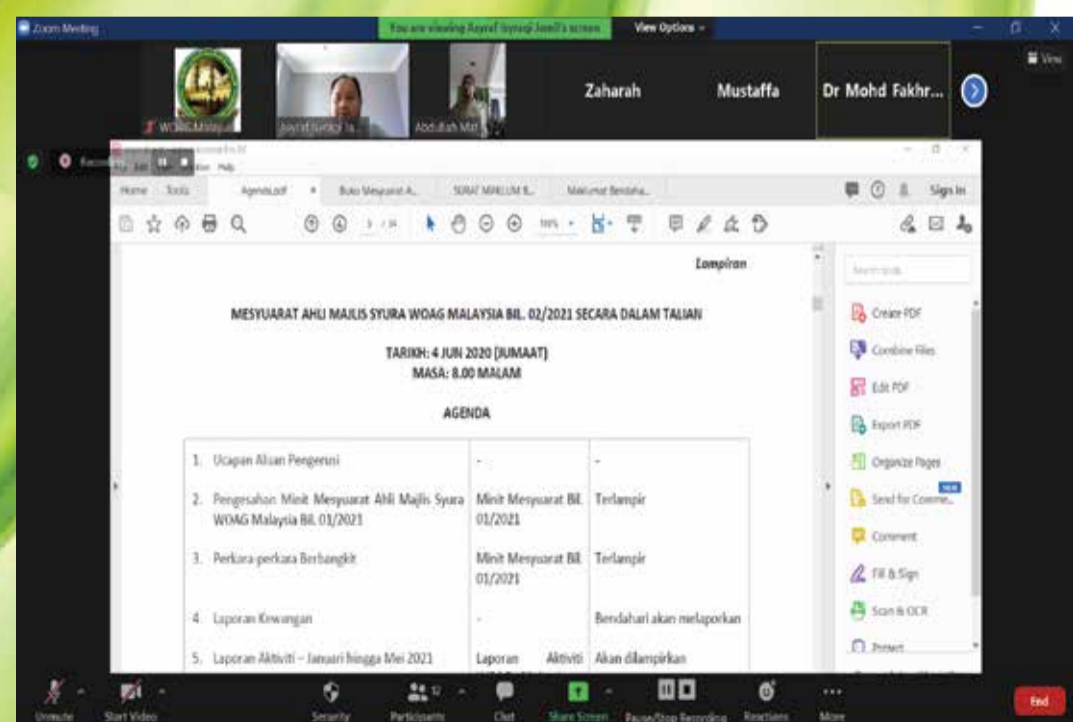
Zoom Meeting

You are viewing Asyraf Syauqi Jamil's screen

View Options

View

WOAG Malaysia

Asyraf Syauqi Ja...

Abdullah Mat

Zaharah

Mustaffa

Dr Mohd Fakhr...

Recording

Home Tools Agenda.pdf Buku Mesyuarat A... SURAT MAKLUM B... Maklumat Bendaha...

Sign In

Lampiran

MESYUARAT AHLI MAJLIS SYURA WOAG MALAYSIA BIL. 02/2021 SECARA DALAM TALIAN

TARIKH: 4 JUN 2020 (JUMAAT)
MASA: 8.00 MALAM

AGENDA

| 1. Ucapan Aluan Pengerusi | - | - |
|---|---|---|
| 2. Pengesahan Minit Mesyuarat Ahli Majlis Syura WOAG Malaysia Bil. 01/2021 | Minit Mesyuarat Bil. 01/2021 | Terlampir |
| 3. Perkara-perkara Berbangkit | Minit Mesyuarat Bil. 01/2021 | Terlampir |
| 4. Laporan Kewangan | - | Bendahari akan melaporkan |
| 5. Laporan Aktiviti – Januari hingga Mei 2021 | Laporan Aktiviti | Akan dilampirkan |

Search tools

Create PDF

Combine Files

Edit PDF

Export PDF

Organize Pages

Send for Comme...

Comment

Fill & Sign

Scan & OCR

Protect

Unmute

Start Video

Security

Participants

Chat

Share Screen

Pause/Stop Recording

Reactions

More

End